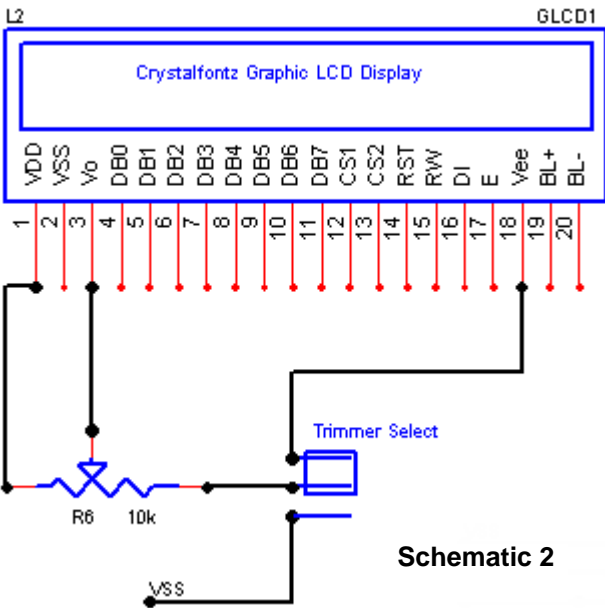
L2

GLCD1

Crystalfontz Graphic LCD Display

VDD VSS Vo DB0 DB1 DB2 DB3 DB4 DB5 DB6 DB7 CS1 CS2 RST RW DI E Vee BL+ BL-

1 2 3 4 5 6 7 8 9 10 11 12 13 14 15 16 17 18 19 20

Trimmer Select

R6 10k

Schematic 2

VSS